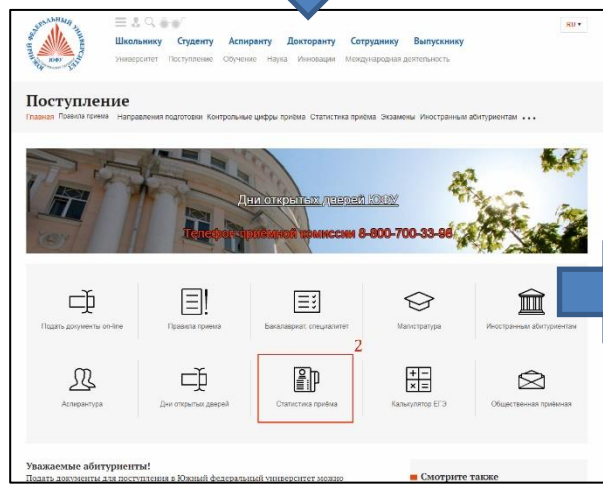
ЮЖНЫЙ ФЕДЕРАЛЬНЫЙ УНИВЕРСИТЕТ ЮФУ

Школьнику Студенту Аспиранту Докторанту Сотруднику Выпускнику

Университет Поступление Обучение Наука Инновации Международная деятельность

RU

Поступление

Главная Правила приема Направления подготовки Контрольные цифры приёма Статистика приема Экзамены Иностранным абитуриентам • • •

Дни открытых дверей ЮФУ

Телефон приемной комиссии 8-800-700-33-86

Подать документы on-line

Правила приема

Бакалавриат, специалитет

Магистратура

Иностранным абитуриентам

2

Аспирантура

Дни открытых дверей

Статистика приёма

Калькулятор ЕГЭ

Общественная приёмная

Уважаемые абитуриенты!

Подать документы для поступления в Южный федеральный университет можно

Смотрите также